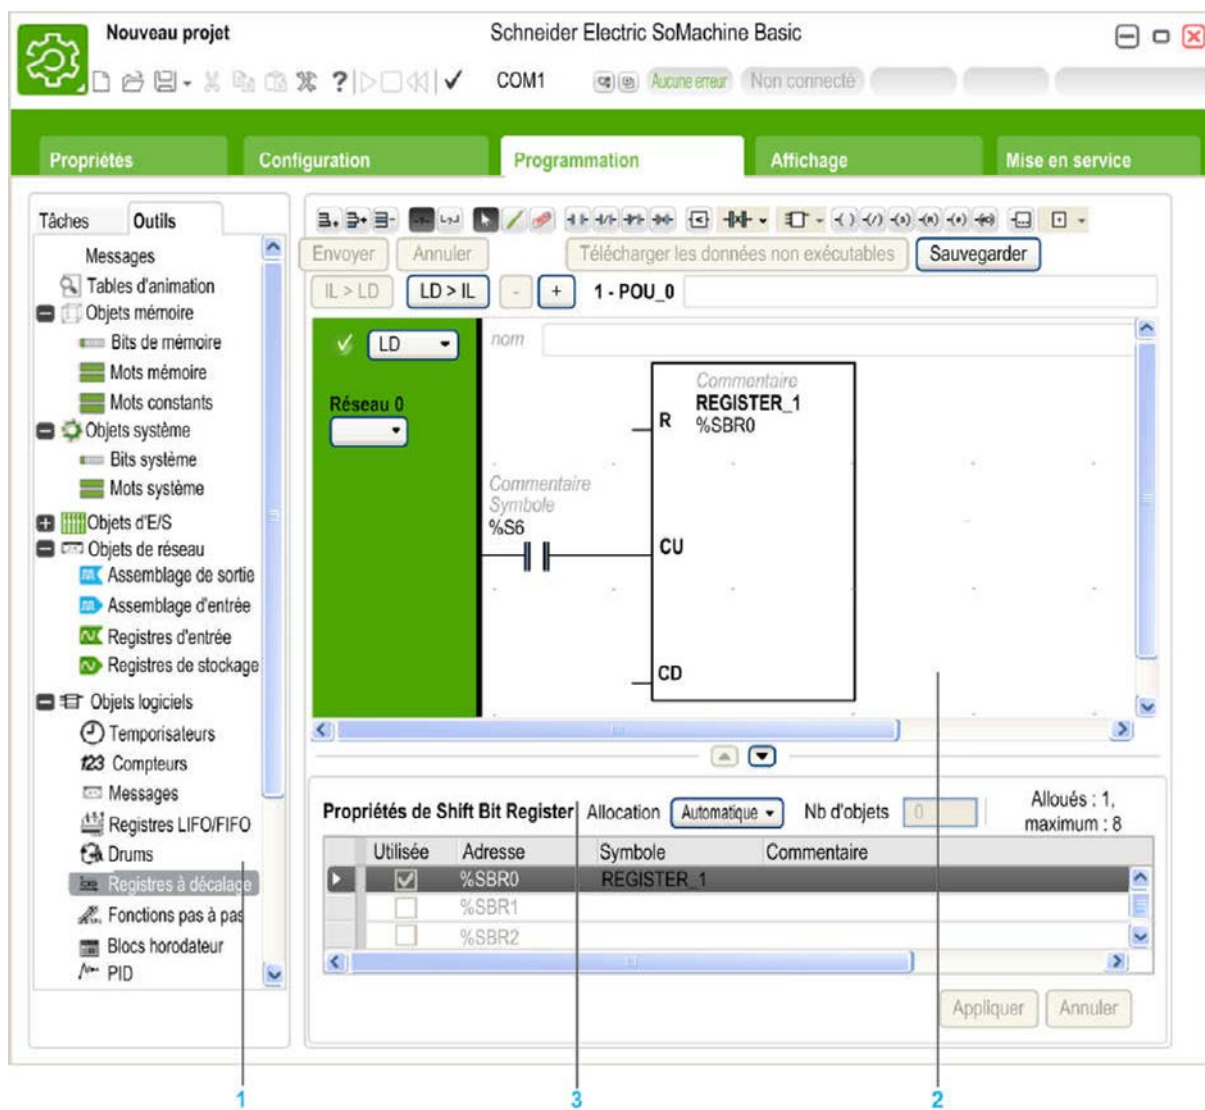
Nouveau projet

Schneider Electric SoMachine Basic

COM1

Aucune erreur

Non connecté

Propriétés

Configuration

Programmation

Affichage

Mise en service

Tâches

Outils

Messages

Tables d'animation

Objets mémoire

Bits de mémoire

Mots mémoire

Mots constants

Objets système

Bits système

Mots système

Objets d'E/S

Objets de réseau

Assemblage de sortie

Assemblage d'entrée

Registres d'entrée

Registres de stockage

Objets logiciels

Temporisateurs

Compteurs

Messages

Registres LIFO/FIFO

Drums

Registres à décalage

Fonctions pas à pas

Blocs horodateur

PID

Envoyer

Annuler

Télécharger les données non exécutables

Sauvegarder

IL > LD

LD > IL

-

+

1 - POU_0

LD

Réseau 0

nom

Commentaire

REGISTER_1

%SBR0

R

Commentaire

Symbole

%S6

CU

CD

Propriétés de Shift Bit Register

Allocation

Automatique

Nb d'objets

0

Alloués : 1, maximum : 8

| Utilisée | Adresse | Symbole | Commentaire |
|---|---|---|---|
| ☑ | %SBR0 | REGISTER_1 | |
| | %SBR1 | | |
| | %SBR2 | | |

Appliquer

Annuler

1

3

2